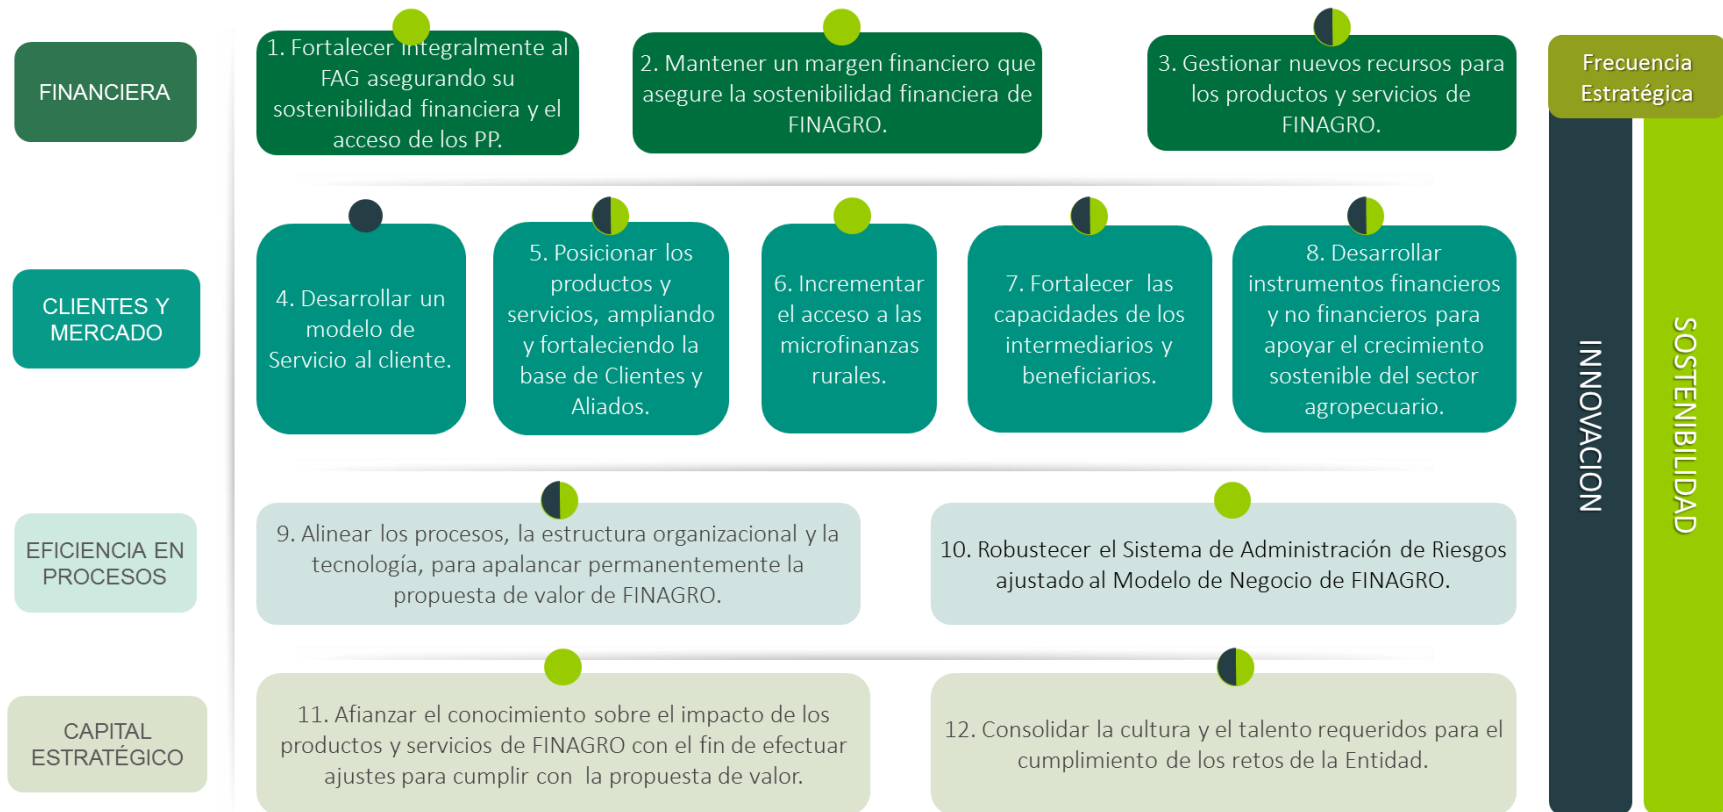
FINANCIERA

1. Fortalecer integralmente al FAG asegurando su sostenibilidad financiera y el acceso de los PP.

2. Mantener un margen financiero que asegure la sostenibilidad financiera de FINAGRO.

3. Gestionar nuevos recursos para los productos y servicios de FINAGRO.

Frecuencia Estratégica

CLIENTES Y MERCADO

4. Desarrollar un modelo de Servicio al cliente.

5. Posicionar los productos y servicios, ampliando y fortaleciendo la base de Clientes y Aliados.

6. Incrementar el acceso a las microfinanzas rurales.

7. Fortalecer las capacidades de los intermediarios y beneficiarios.

8. Desarrollar instrumentos financieros y no financieros para apoyar el crecimiento sostenible del sector agropecuario.

INNOVACION

SOSTENIBILIDAD

EFICIENCIA EN PROCESOS

9. Alinear los procesos, la estructura organizacional y la tecnología, para apalancar permanentemente la propuesta de valor de FINAGRO.

10. Robustecer el Sistema de Administración de Riesgos ajustado al Modelo de Negocio de FINAGRO.

CAPITAL ESTRATÉGICO

11. Afianzar el conocimiento sobre el impacto de los productos y servicios de FINAGRO con el fin de efectuar ajustes para cumplir con la propuesta de valor.

12. Consolidar la cultura y el talento requeridos para el cumplimiento de los retos de la Entidad.